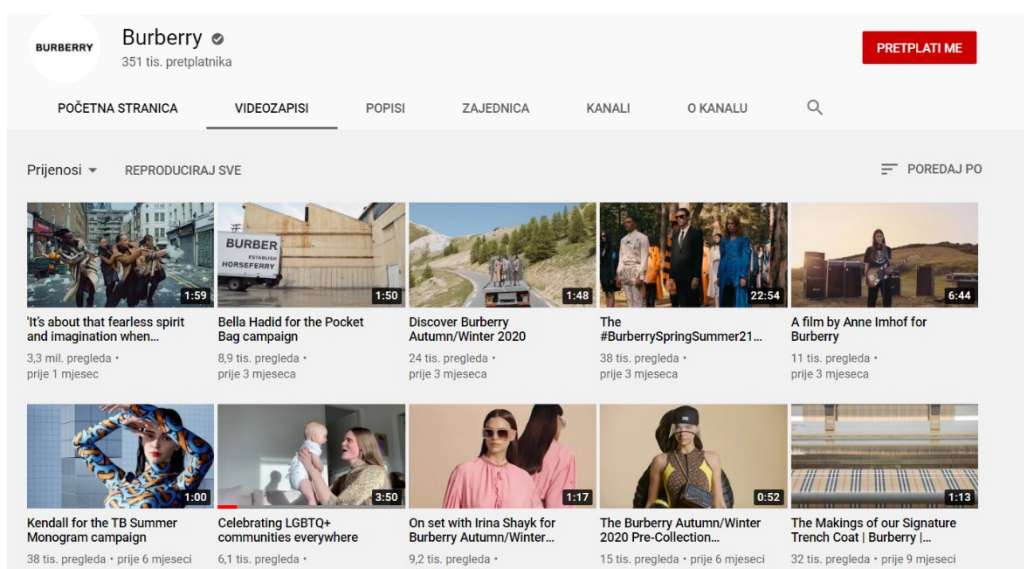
BURBERRY

Burberry

351 tis. pretplatnika

PRETPLATI ME

POČETNA STRANICA VIDEOZAPISI POPISI ZAJEDNICA KANALI O KANALU

Prijenosi REPRODUCIRAJ SVE

POREDAJ PO

1:59
'It's about that fearless spirit and imagination when...
3,3 mil. pregleda • prije 1 mjesec

BURBER
ESTABLISH
HORSEFERRY
1:50
Bella Hadid for the Pocket Bag campaign
8,9 tis. pregleda • prije 3 mjeseca

1:48
Discover Burberry Autumn/Winter 2020
24 tis. pregleda • prije 3 mjeseca

22:54
The #BurberrySpringSummer21...
38 tis. pregleda • prije 3 mjeseca

6:44
A film by Anne Imhof for Burberry
11 tis. pregleda • prije 3 mjeseca

1:00
Kendall for the TB Summer Monogram campaign
38 tis. pregleda • prije 6 mjeseci

3:50
Celebrating LGBTQ+ communities everywhere
6,1 tis. pregleda •

1:17
On set with Irina Shayk for Burberry Autumn/Winter...
9,2 tis. pregleda •

0:52
The Burberry Autumn/Winter 2020 Pre-Collection...
15 tis. pregleda • prije 6 mjeseci

1:13
The Makings of our Signature Trench Coat | Burberry |...
32 tis. pregleda • prije 9 mjeseci